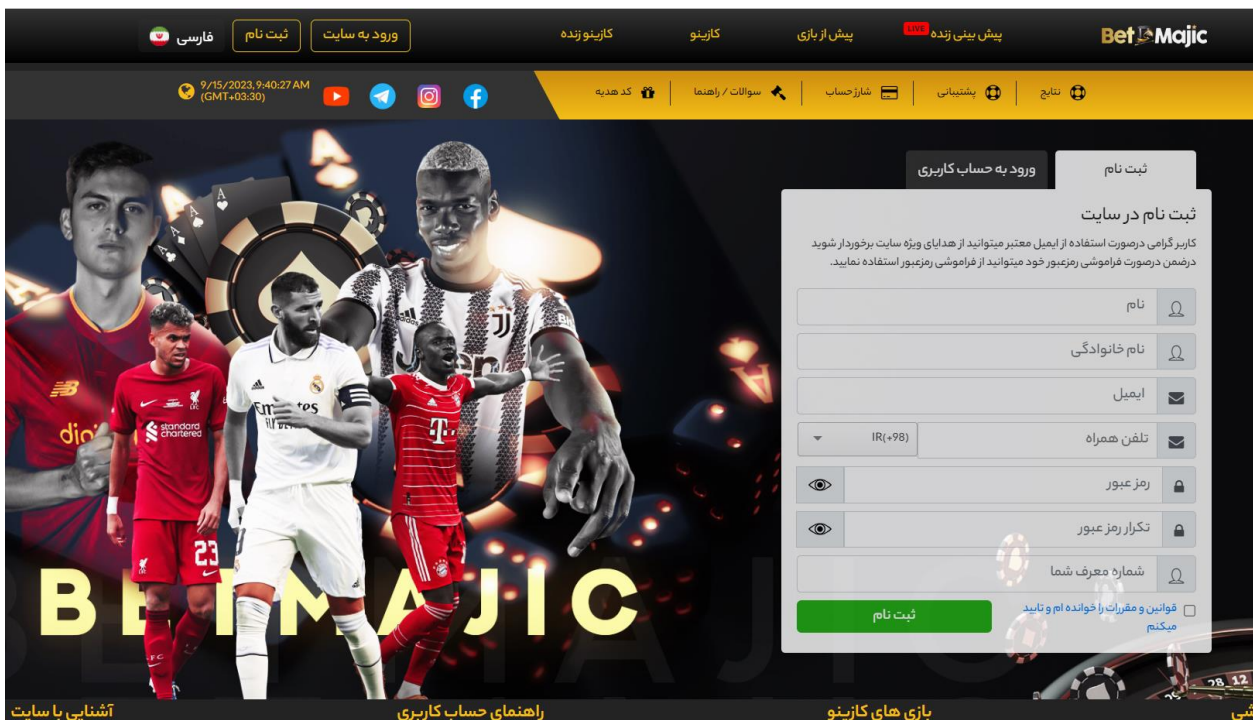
BetMajic

پیش بینی زنده LIVE
پیش از بازی
کازینو
کازینو زنده
ورود به سایت
ثبت نام
فارسی

نتایج
پشتیبانی
شارژ حساب
سوالات / راهنما
کد هدیه

9/15/2023, 9:40:27 AM (GMT+03:30)

ثبت نام
ورود به حساب کاربری

ثبت نام در سایت
کاربر گرامی درصورت استفاده از ایمیل معتبر میتوانید از هدایای ویژه سایت برخوردار شوید درضمن درصورت فراموشی رمزعبور خود میتوانید از فراموشی رمزعبور استفاده نمایید.

نام
نام خانوادگی
ایمیل
تلفن همراه
IR(+98)
رمز عبور
تکرار رمز عبور
شماره معرف شما
قوانین و مقررات را خوانده ام و تایید میکنم
ثبت نام

BETMAJIC

Emirates
standard chartered
23
T

آشنایی با سایت
راهنمای حساب کاربری
بازی های کازینو